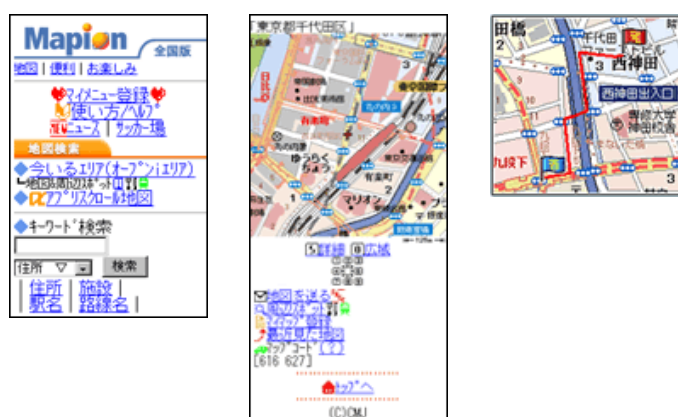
Mapion 全国版
地図 | 便利 | お楽しみ
マイメニュー登録
使い方ヘルプ
旬ニュース | サッカー場
地図検索
◆今いるエリア(オープンiエリア)
└検索周辺スポット
◆アプリスクロール地図
◆キーワード検索
住所 ▽ 検索
| 住所 | 施設 |
| 駅名 | 路線名 |

「東京都千代田区」
有楽町
東京国際フォーラム
有楽町
マリオン
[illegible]
地図を送る
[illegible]
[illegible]
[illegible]
[616 627]
トップへ
(C)CMJ

田橋
千代田
3 西神田
西神田出入口
九段下
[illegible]
3